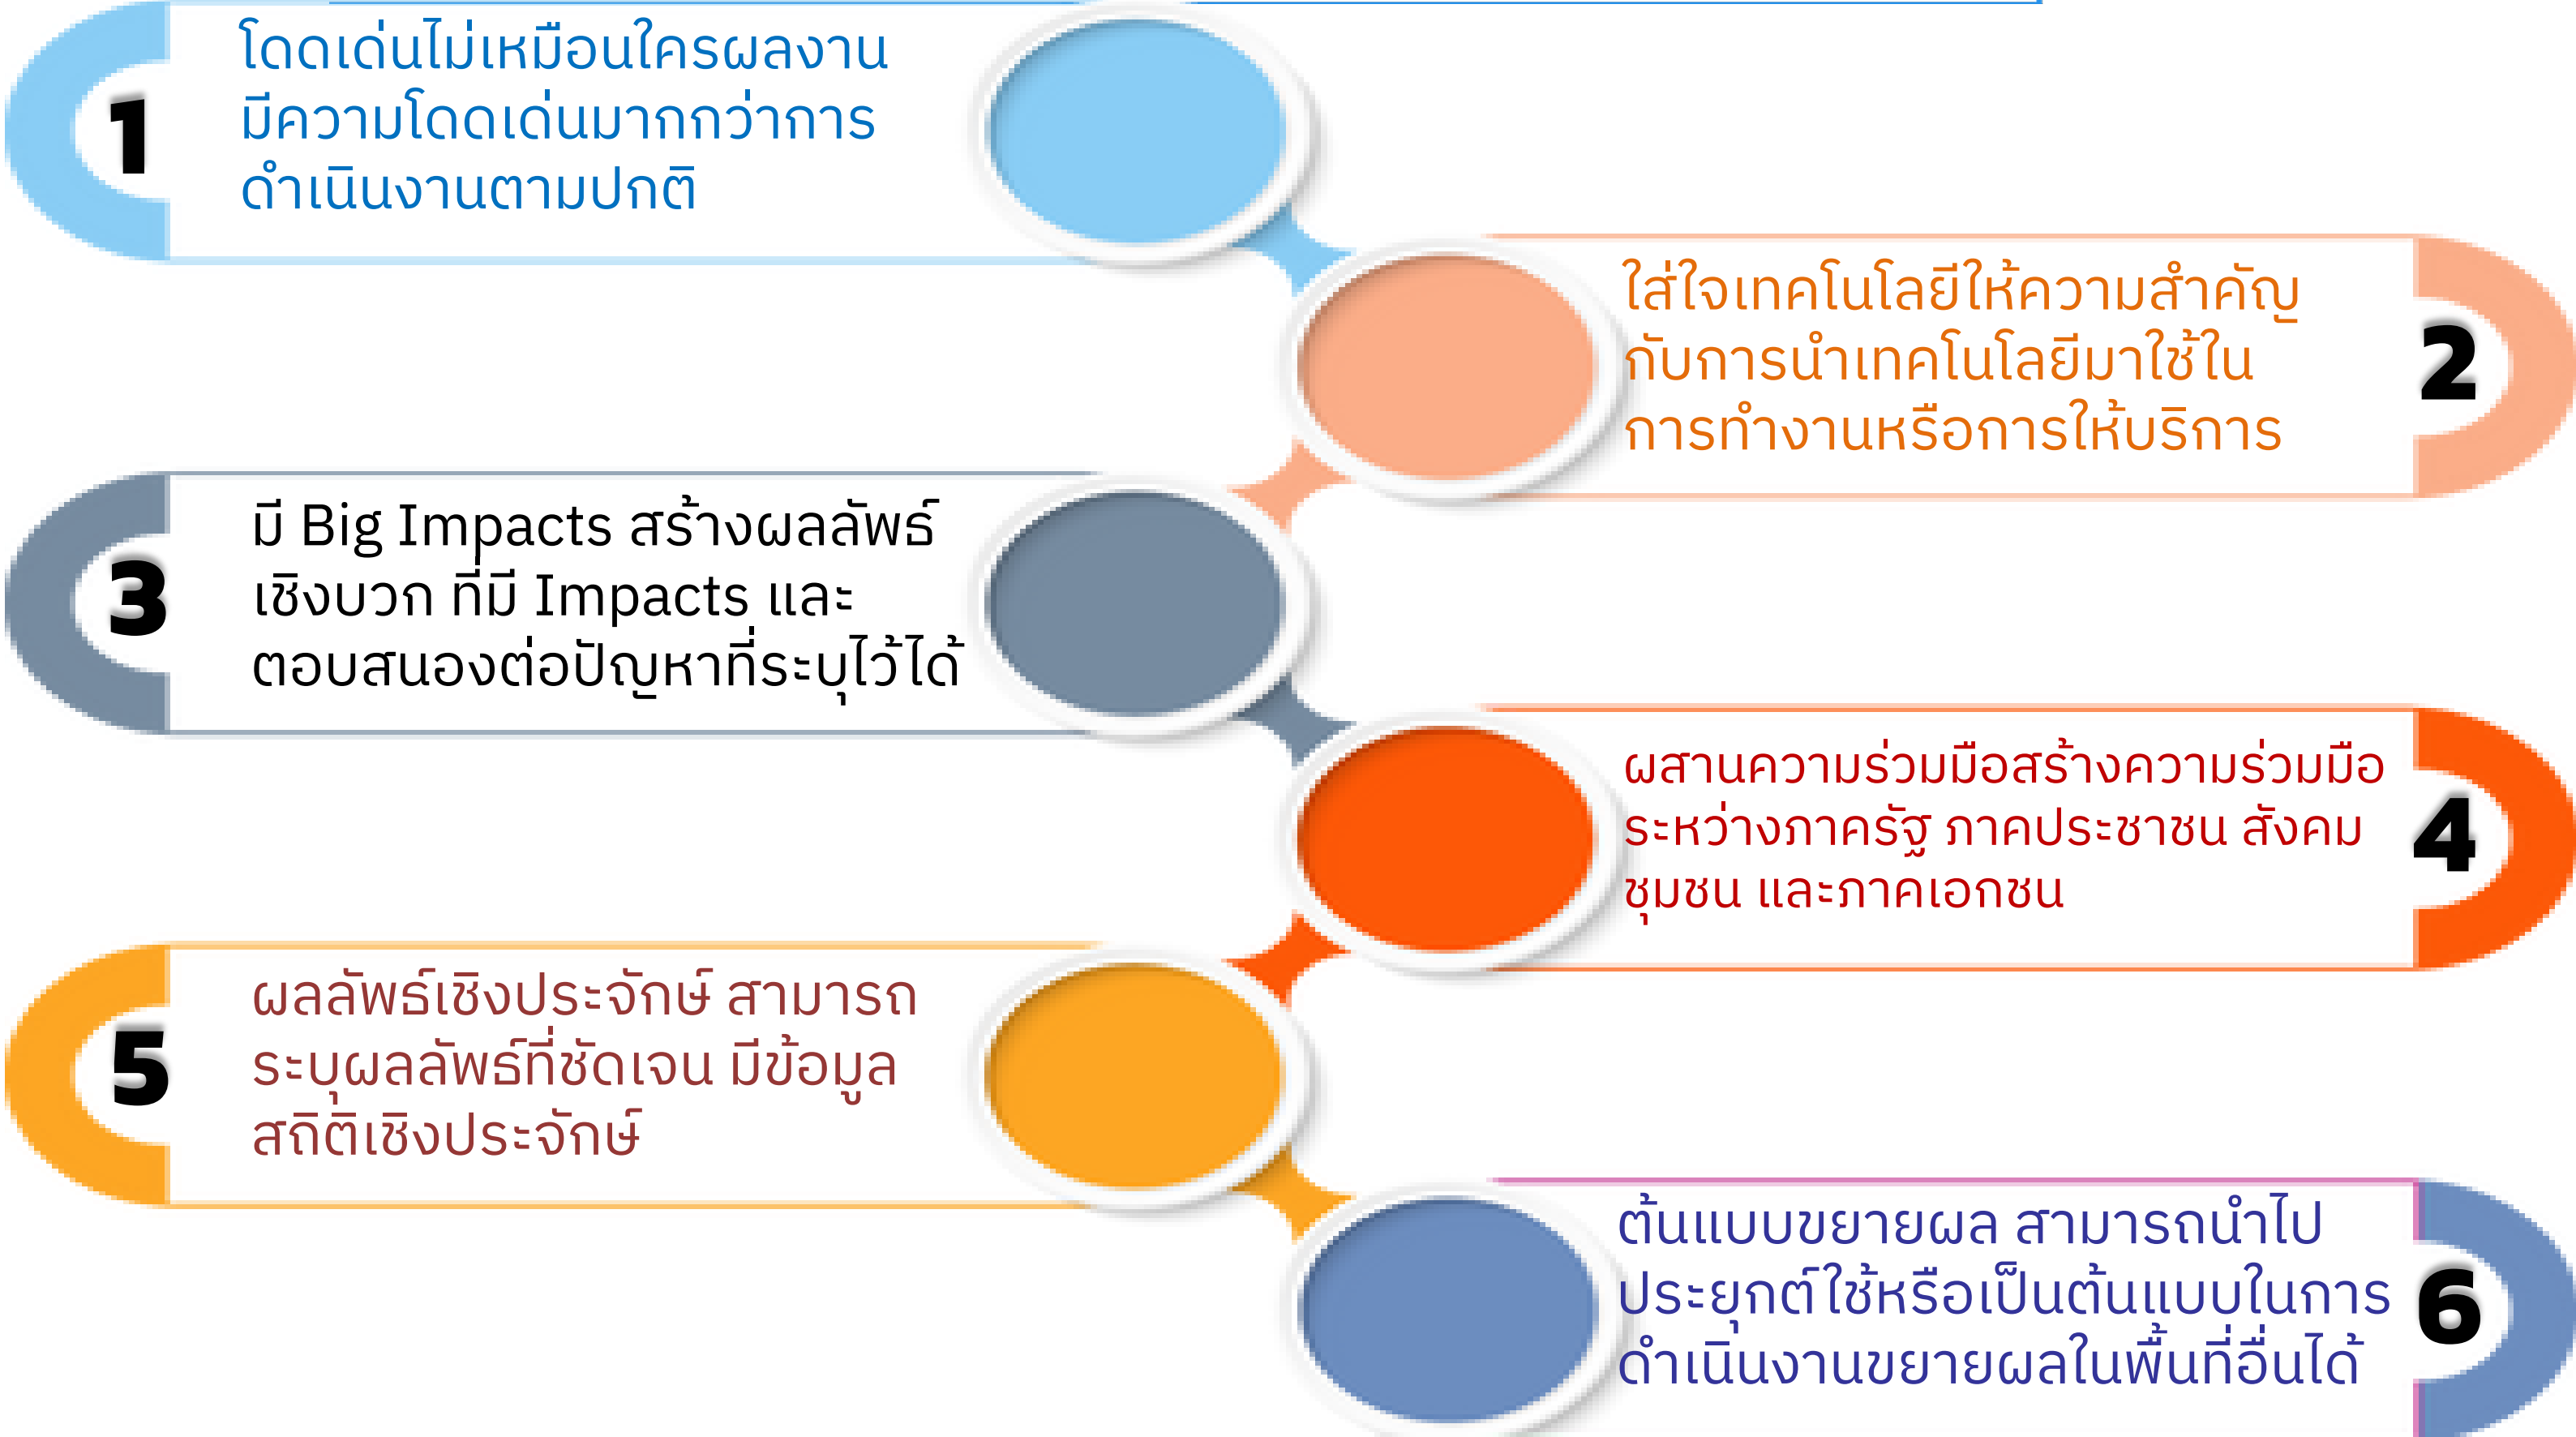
1

โดดเด่นไม่เหมือนใครผลงานมีความโดดเด่นมากกว่าการดำเนินงานตามปกติ

ใส่ใจเทคโนโลยีให้ความสำคัญกับการนำเทคโนโลยีมาใช้ในการทำงานหรือการให้บริการ

2

3

มี Big Impacts สร้างผลลัพธ์เชิงบวก ที่มี Impacts และตอบสนองต่อปัญหาที่ระบุไว้ได้

ผสานความร่วมมือสร้างความร่วมมือระหว่างภาครัฐ ภาคประชาชน สังคม ชุมชน และภาคเอกชน

4

5

ผลลัพธ์เชิงประจักษ์ สามารถระบุผลลัพธ์ที่ชัดเจน มีข้อมูลสถิติเชิงประจักษ์

ต้นแบบขยายผล สามารถนำไปประยุกต์ใช้หรือเป็นต้นแบบในการดำเนินงานขยายผลในพื้นที่อื่นได้

6